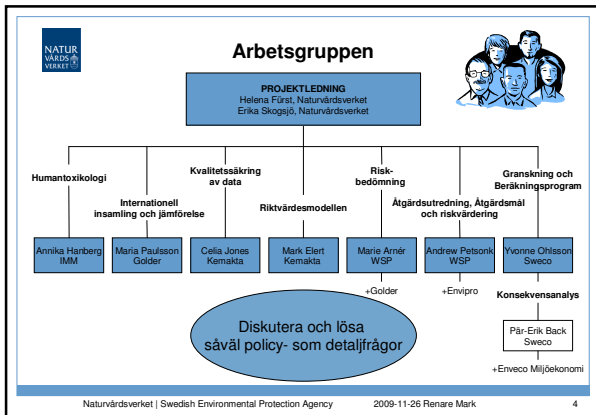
NATUR VÅRDS VERKET

Arbetsgruppen

PROJEKTLEDNING
Helena Fürst, Naturvårdsverket
Erika Skogsjö, Naturvårdsverket

Humantoxikologi

Internationell insamling och jämförelse

Kvalitetssäkring av data

Riktvärdesmodellen

Riskbedömning

Åtgärdsutredning, Åtgärdsmål och riskvärdering

Granskning och Beräkningsprogram

Annika Hanberg IMM

Maria Paulsson Golder

Celia Jones Kemakta

Mark Elert Kemakta

Marie Arnér WSP

Andrew Petsonk WSP

Yvonne Ohlsson Sweco

+Golder

+Envipro

Konsekvensanalys

Diskutera och lösa såväl policy- som detaljfrågor

Pär-Erik Back Sweco

+Enveco Miljöekonomi

Naturvårdsverket | Swedish Environmental Protection Agency 2009-11-26 Renare Mark 4